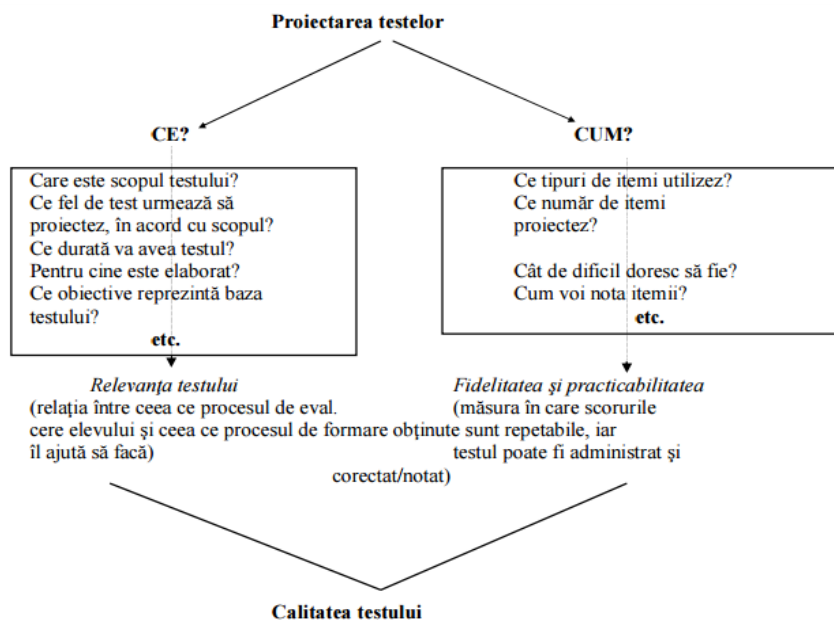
Proiectarea testelor

CE?

Care este scopul testului?
Ce fel de test urmează să proiectez, în acord cu scopul?
Ce durată va avea testul?
Pentru cine este elaborat?
Ce obiective reprezintă baza testului?
etc.

Relevanţa testului
(relaţia între ceea ce procesul de eval. cere elevului şi ceea ce procesul de formare îl ajută să facă)

CUM?

Ce tipuri de itemi utilizez?
Ce număr de itemi proiectez?

Cât de dificil doresc să fie?
Cum voi nota itemii?
etc.

Fidelitatea şi practicabilitatea
(măsura în care scorurile obţinute sunt repetabile, iar testul poate fi administrat şi corectat/notat)

Calitatea testului